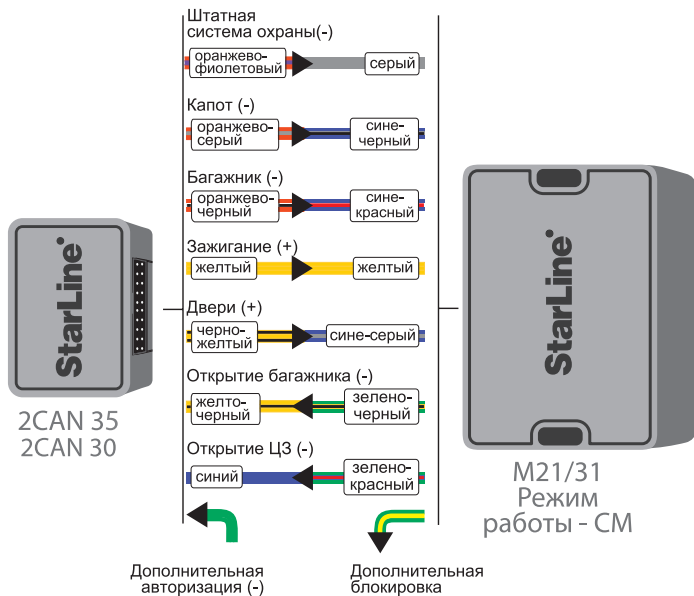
StarLine

2CAN 35
2CAN 30

Штатная система охраны(-)
оранжево-фиолетовый
серый

Капот (-)
оранжево-серый
сине-черный

Багажник (-)
оранжево-черный
сине-красный

Зажигание (+)
желтый
желтый

Двери (+)
черно-желтый
сине-серый

Открытие багажника (-)
желто-черный
зелено-черный

Открытие ЦЗ (-)
синий
зелено-красный

Дополнительная авторизация (-)

Дополнительная блокировка

StarLine

M21/31
Режим
работы - СМ